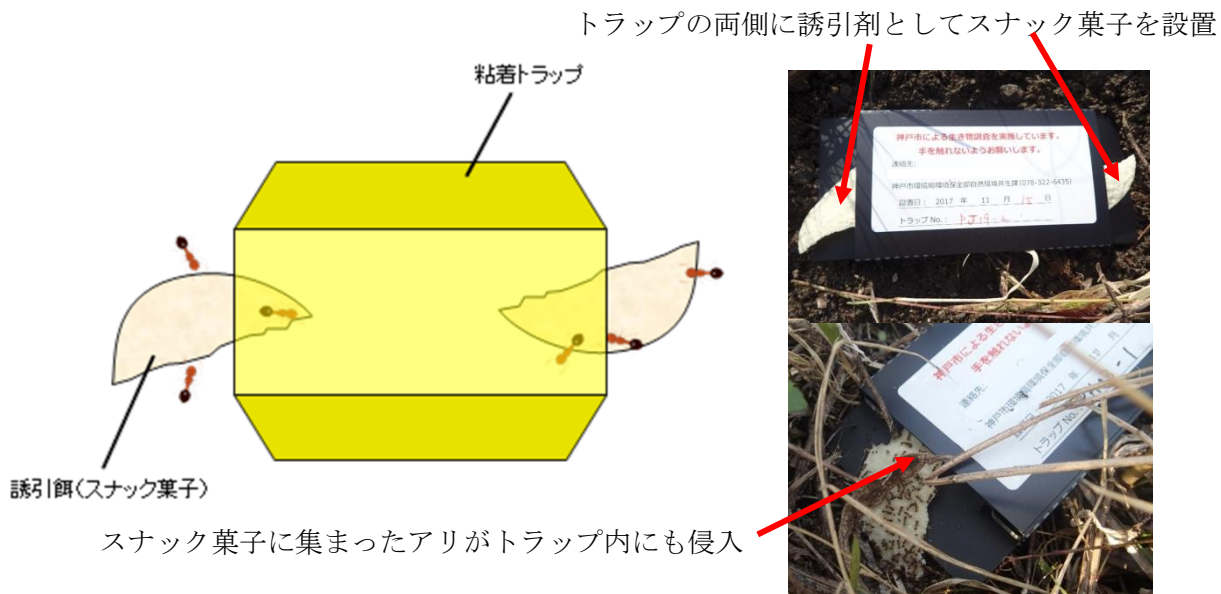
トラップの両側に誘引剤としてスナック菓子を設置

粘着トラップ

誘引餌(スナック菓子)

神戸市による生き物調査を実施しています。
手を触れないようお願いします。
連絡先:
神戸市環境局環境保全部自然環境共生課(078-322-6435)
設置日: 2017 年 11 月 15 日
トラップ No. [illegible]

スナック菓子に集まったアリがトラップ内にも侵入

神戸市による生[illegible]
手を触れないよ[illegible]
連絡先:
神戸市環境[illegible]
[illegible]17 年 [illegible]
トラップ No. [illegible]